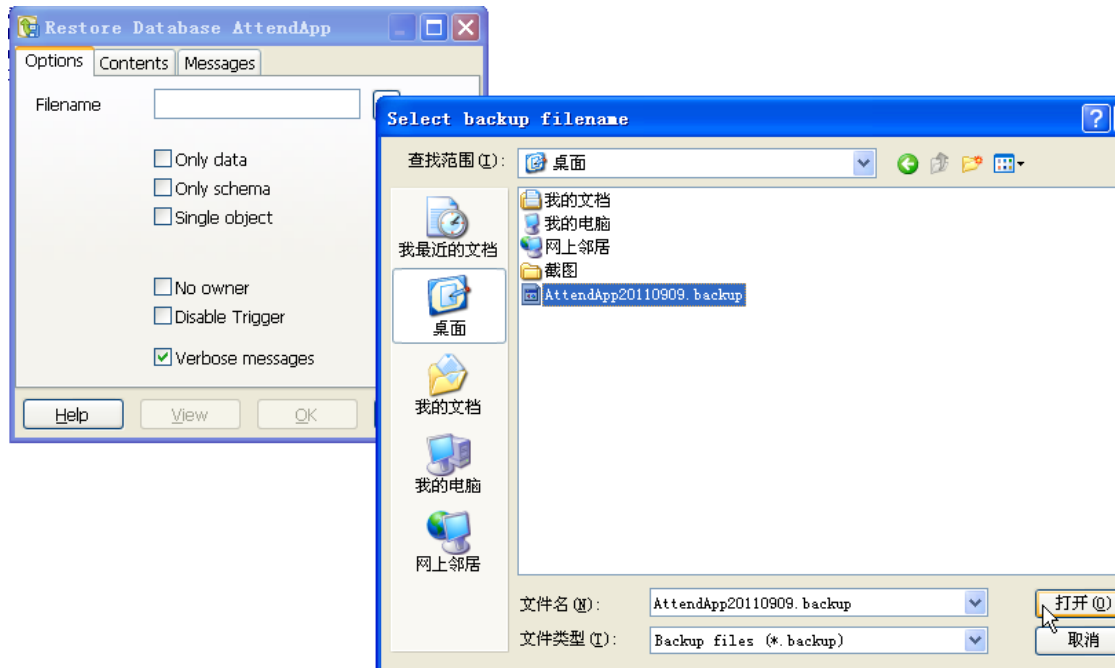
Restore Database AttendApp

Options
Contents
Messages

Filename

Only data
Only schema
Single object

No owner
Disable Trigger
Verbose messages

Help
View
OK

Select backup filename

查找范围(I): 桌面

我最近的文档
桌面
我的文档
我的电脑
网上邻居

我的文档
我的电脑
网上邻居
截图
AttendApp20110909.backup

文件名(N): AttendApp20110909.backup
文件类型(T): Backup files (*.backup)

打开(O)
取消